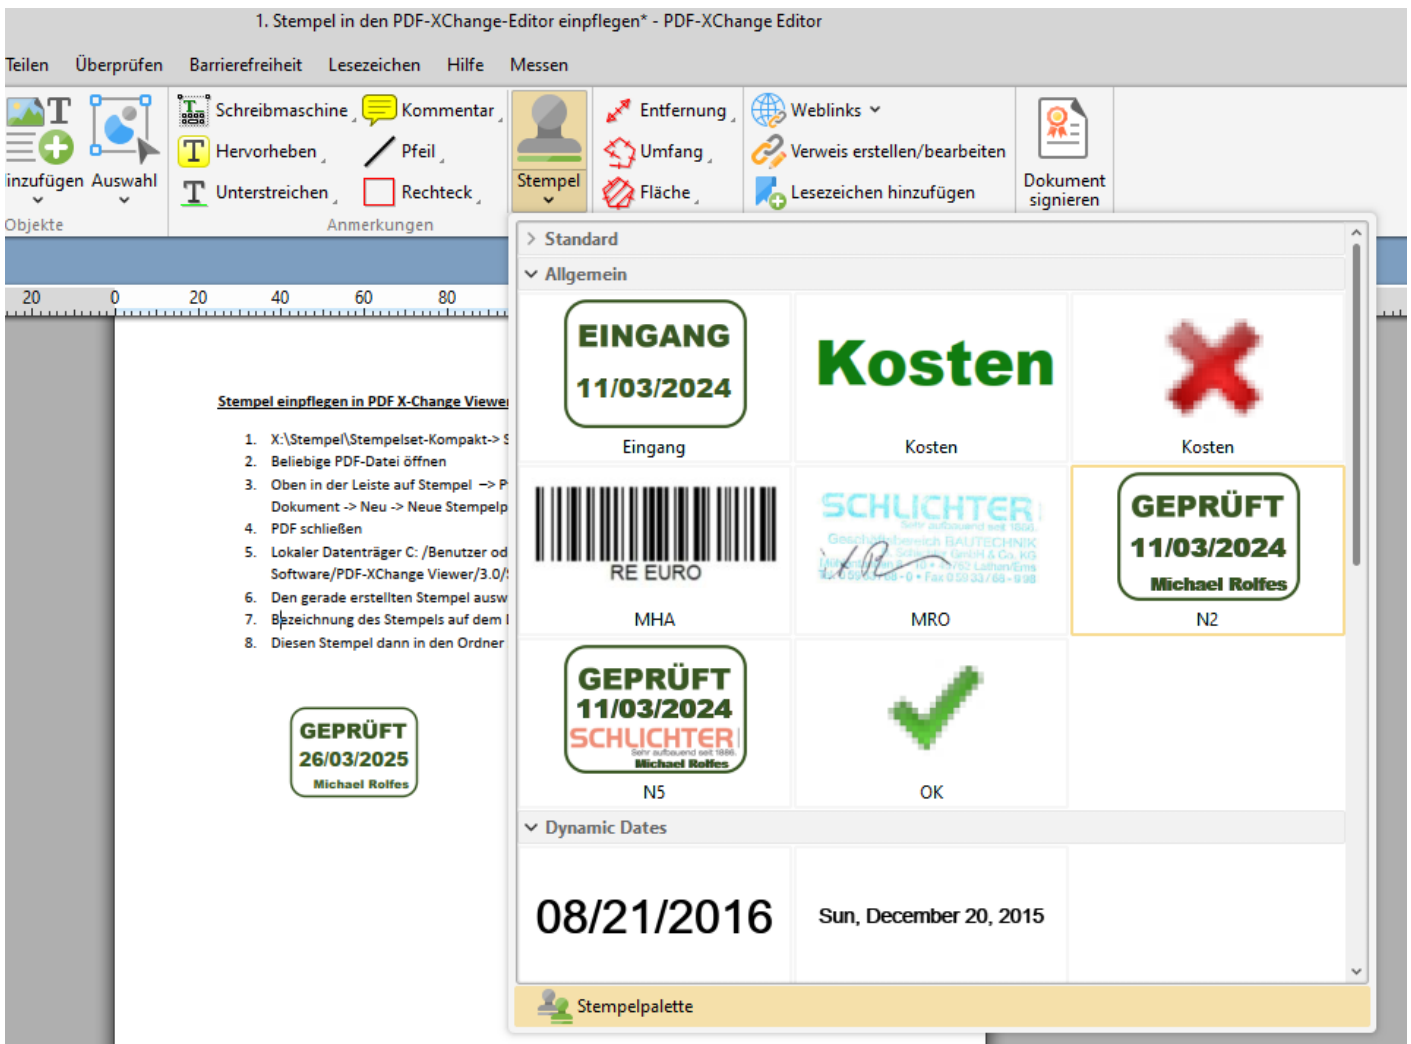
1. Stempel in den PDF-XChange-Editor einpflegen* - PDF-XChange Editor

Teilen Überprüfen Barrierefreiheit Lesezeichen Hilfe Messen

inzufügen Auswahl
Objekte

Schreibmaschine Kommentar
Hervorheben Pfeil
Unterstreichen Rechteck
Anmerkungen

Stempel

Entfernung
Umfang
Fläche

Weblinks
Verweis erstellen/bearbeiten
Lesezeichen hinzufügen

Dokument signieren

20 0 20 40 60 80

Stempel einpflegen in PDF X-Change Viewe

1. X:\Stempel\Stempelset-Kompakt-> S
2. Beliebige PDF-Datei öffnen
3. Oben in der Leiste auf Stempel –> P Dokument -> Neu -> Neue Stempelp
4. PDF schließen
5. Lokaler Datenträger C: /Benutzer od Software/PDF-XChange Viewer/3.0/
6. Den gerade erstellten Stempel ausw
7. Bezeichnung des Stempels auf dem l
8. Diesen Stempel dann in den Ordner

GEPRÜFT
26/03/2025
Michael Rolfes

Standard
Allgemein

EINGANG
11/03/2024
Eingang

Kosten
Kosten

Kosten

RE EURO
MHA

SCHLICHTER
Sehr aufbauend seit 1886
Geschäftsbereich BAUTECHNIK
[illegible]
MRO

GEPRÜFT
11/03/2024
Michael Rolfes
N2

GEPRÜFT
11/03/2024
SCHLICHTER
Sehr aufbauend seit 1886
Michael Rolfes
N5

OK

Dynamic Dates

08/21/2016

Sun, December 20, 2015

Stempelpalette